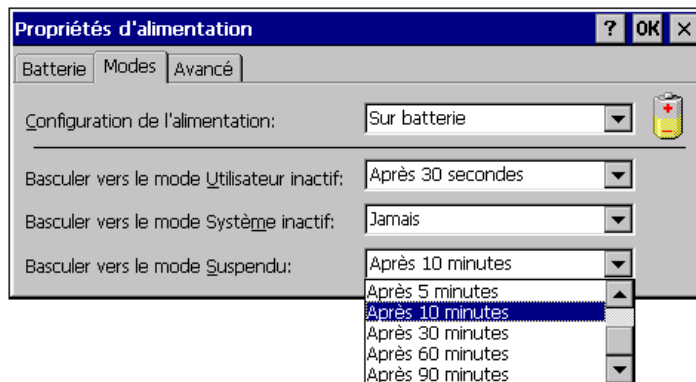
Propriétés d'alimentation

? OK ×

Batterie | Modes | Avancé

Configuration de l'alimentation: Sur batterie

Basculer vers le mode Utilisateur inactif: Après 30 secondes

Basculer vers le mode Système inactif: Jamais

Basculer vers le mode Suspendu: Après 10 minutes

Après 5 minutes
Après 10 minutes
Après 30 minutes
Après 60 minutes
Après 90 minutes